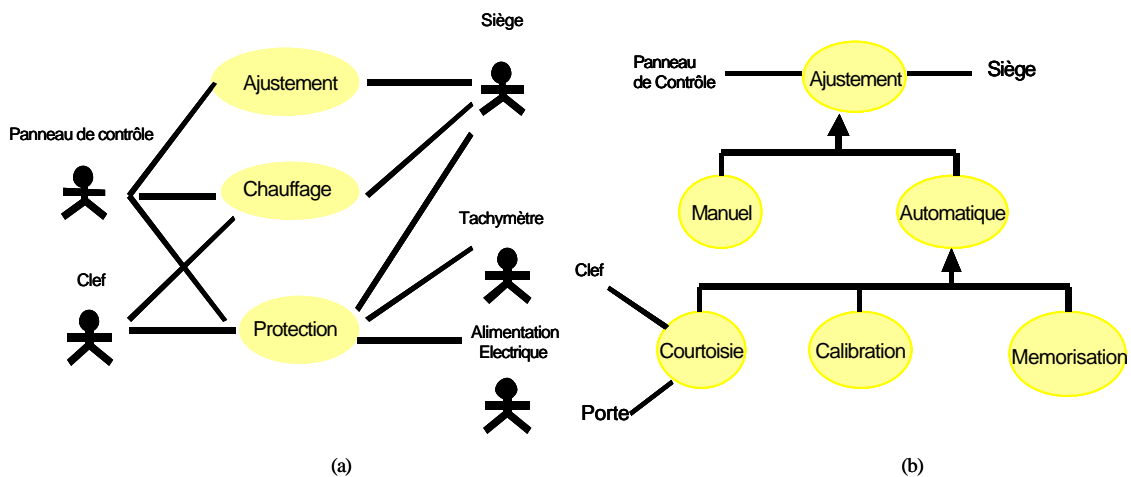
Siège

Ajustement

Panneau de contrôle

Chauffage

Tachymètre

Clef

Protection

Alimentation Electrique

(a)

Panneau de Contrôle

Ajustement

Siège

Manuel

Automatique

Clef

Courtoisie

Calibration

Memorisation

Porte

(b)